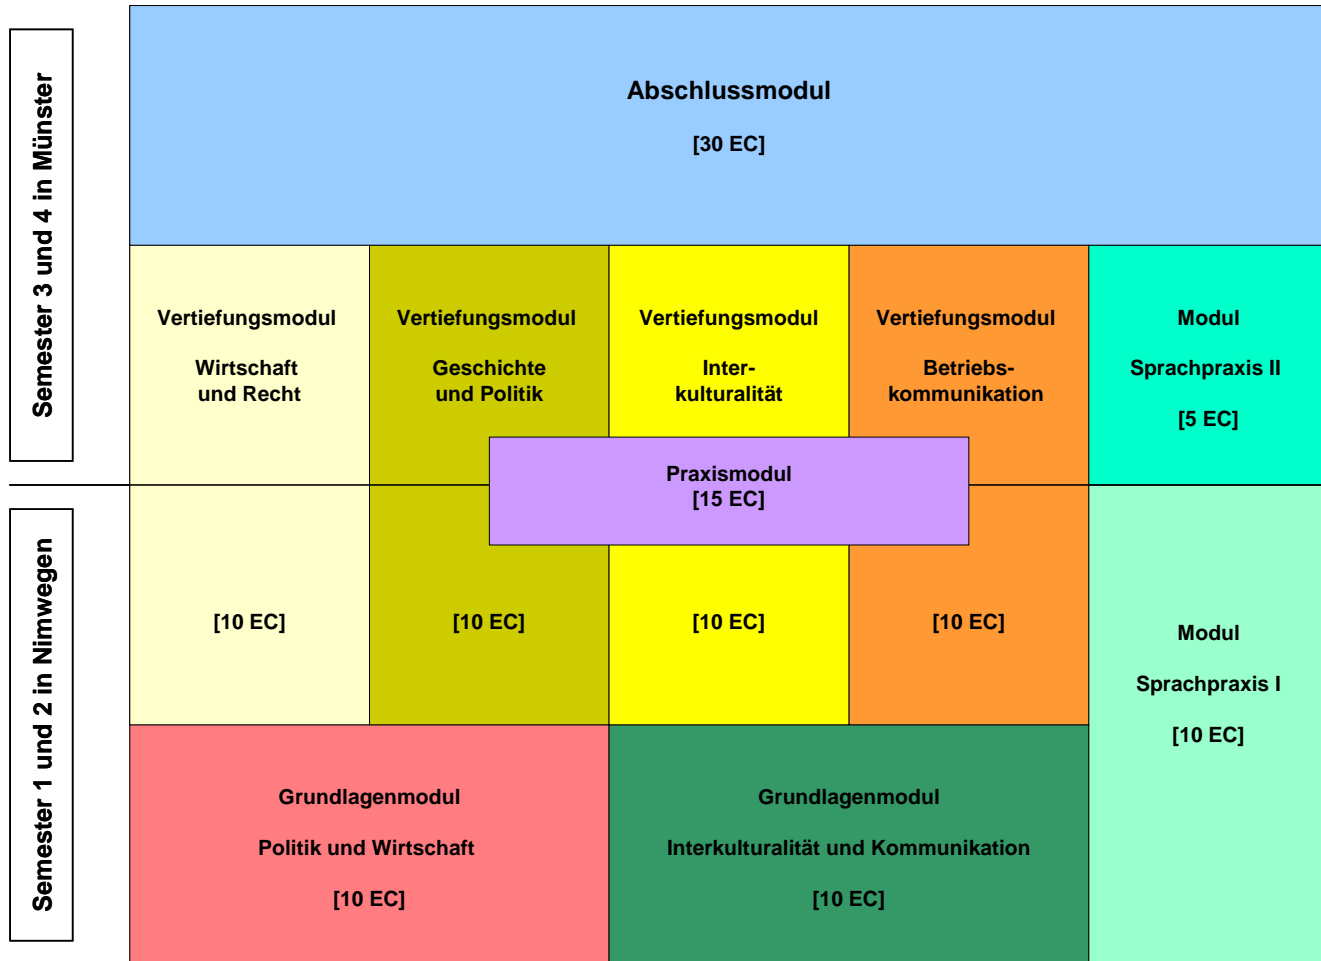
Semester 3 und 4 in Münster

Abschlussmodul

[30 EC]

Vertiefungsmodul

Wirtschaft und Recht

Vertiefungsmodul

Geschichte und Politik

Vertiefungsmodul

Interkulturalität

Vertiefungsmodul

Betriebskommunikation

Modul

Sprachpraxis II

[5 EC]

Praxismodul
[15 EC]

Semester 1 und 2 in Nimwegen

[10 EC]

[10 EC]

[10 EC]

[10 EC]

Modul

Sprachpraxis I

[10 EC]

Grundlagenmodul

Politik und Wirtschaft

[10 EC]

Grundlagenmodul

Interkulturalität und Kommunikation

[10 EC]